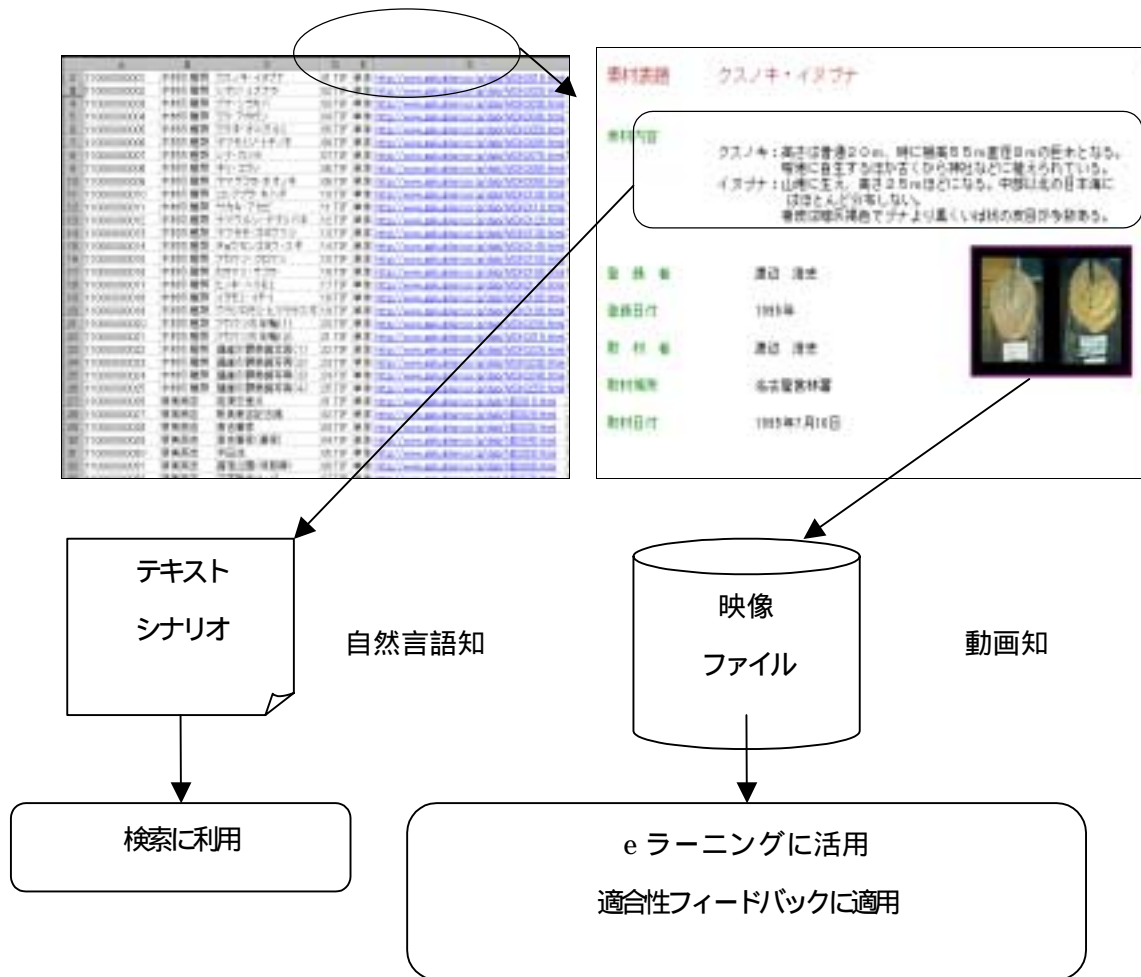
素材表題　クスノキ・イヌブナ

素材内容

クスノキ：高さは普通20m、時に胸高55m直径8mの巨木となる。暖地に自生するほか古くから神社などに植えられている。
イヌブナ：山地に生え、高さ25mほどになる。中部以北の日本海にはほとんど分布しない。
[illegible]

登録者　渡辺　清志

登録日付　1995年

取材者　渡辺　清志

取材場所　名古屋営林署

取材日付　1995年7月10日

テキスト

シナリオ

自然言語知

映像

ファイル

動画知

検索に利用

e ラーニングに活用

適合性フィードバックに適用